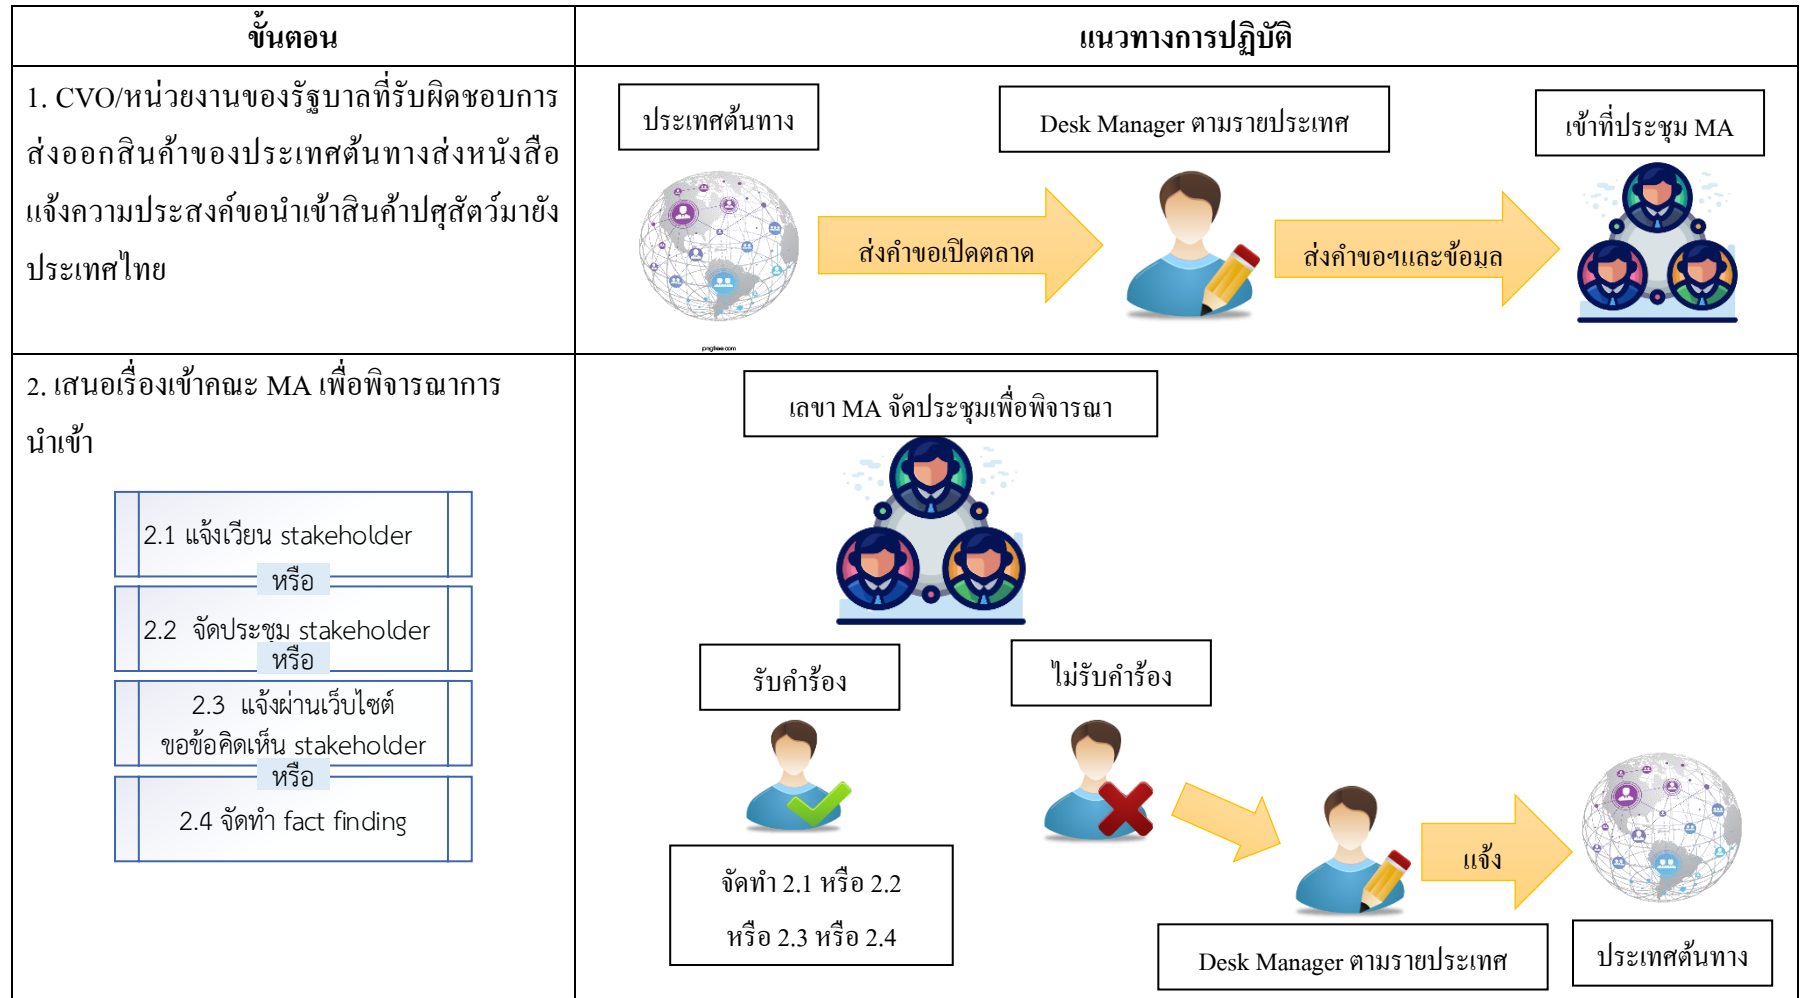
| ขั้นตอน | แนวทางการปฏิบัติ |
|---|---|
| 1. CVO/หน่วยงานของรัฐบาลที่รับผิดชอบการส่งออกสินค้าของประเทศต้นทางส่งหนังสือแจ้งความประสงค์ขอนำเข้าสินค้าปศุสัตว์มายังประเทศไทย | ประเทศต้นทาง Desk Manager ตามรายประเทศ เข้าที่ประชุม MA ส่งคำขอเปิดตลาด ส่งคำขอฯและข้อมูล pngtree.com |
| 2. เสนอเรื่องเข้าคณะ MA เพื่อพิจารณาการนำเข้า 2.1 แจ้งเวียน stakeholder หรือ 2.2 จัดประชุม stakeholder หรือ 2.3 แจ้งผ่านเว็บไซต์ ขอข้อคิดเห็น stakeholder หรือ 2.4 จัดทำ fact finding | เลขา MA จัดประชุมเพื่อพิจารณา รับคำร้อง ไม่รับคำร้อง จัดทำ 2.1 หรือ 2.2 หรือ 2.3 หรือ 2.4 แจ้ง Desk Manager ตามรายประเทศ ประเทศต้นทาง |